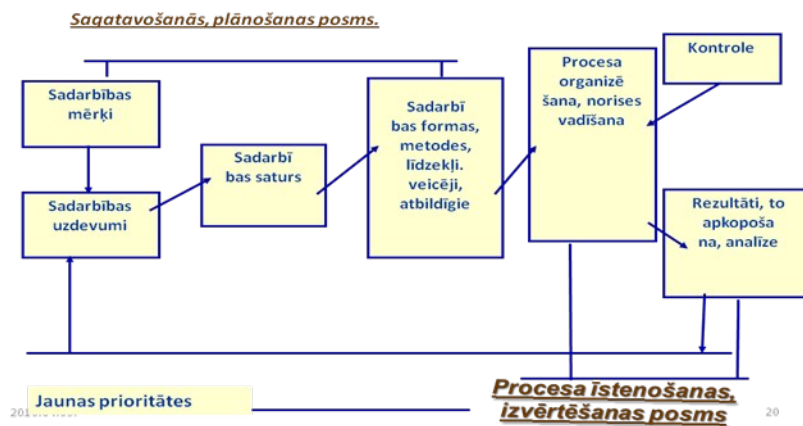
Sagatavošanās, plānošanas posms.

Sadarbības mērķi

Sadarbības uzdevumi

Sadarbības saturs

Sadarbības formas, metodes, līdzekļi. veicēji, atbildīgie

Procesa organizēšana, norises vadīšana

Kontrole

Rezultāti, to apkopošana, analīze

Jaunas prioritātes

Procesa īstenošanas, izvērtēšanas posms

20